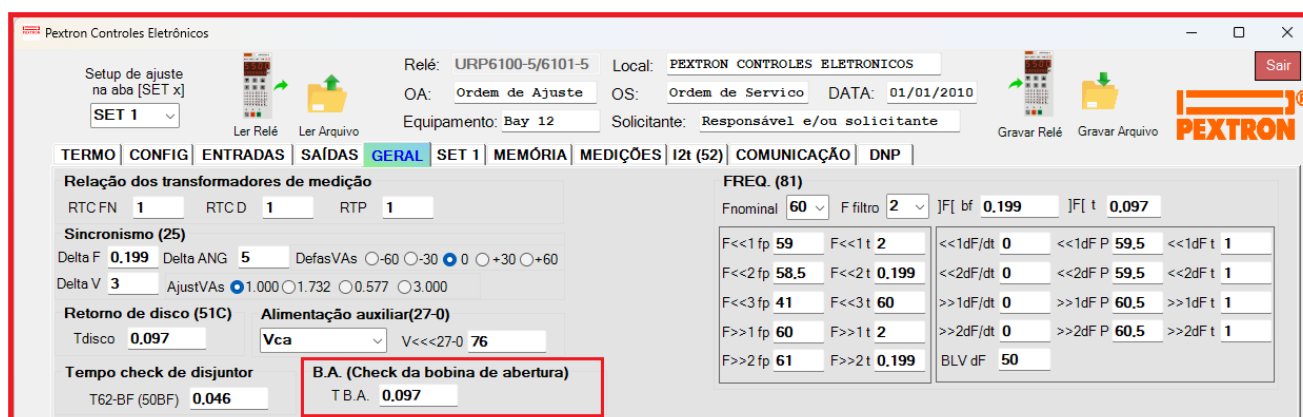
Pextron Controles Eletrônicos

Sair

Setup de ajuste na aba [SET x]
SET 1
Ler Relé
Ler Arquivo
Relé: URP6100-5/6101-5
OA: Ordem de Ajuste
Equipamento: Bay 12
Local: PEXTRON CONTROLES ELETRONICOS
OS: Ordem de Servico
DATA: 01/01/2010
Solicitante: Responsável e/ou solicitante
Gravar Relé
Gravar Arquivo
PEXTRON

TERMO | CONFIG | ENTRADAS | SAÍDAS | GERAL | SET 1 | MEMÓRIA | MEDIÇÕES | I2t (52) | COMUNICAÇÃO | DNP

Relação dos transformadores de medição
RTC FN 1 RTC D 1 RTP 1

Sincronismo (25)
Delta F 0,199 Delta ANG 5 DefasVAs -60 -30 0 +30 +60
Delta V 3 AjustVAs 1.000 1.732 0.577 3.000

Retorno de disco (51C)
Tdisco 0,097

Alimentação auxiliar(27-0)
Vca V<<<27-0 76

Tempo check de disjuntor
T62-BF (50BF) 0,046

B.A. (Check da bobina de abertura)
T B.A. 0,097

FREQ. (81)
Fnominal 60 F filtro 2 ]F[ bf 0,199 ]F[ t 0,097

| F<<1 fp 59 | F<<1 t 2 | <<1dF/dt 0 | <<1dF P 59,5 | <<1dF t 1 |
|---|---|---|---|---|
| F<<2 fp 58,5 | F<<2 t 0,199 | <<2dF/dt 0 | <<2dF P 59,5 | <<2dF t 1 |
| F<<3 fp 41 | F<<3 t 60 | >>1dF/dt 0 | >>1dF P 60,5 | >>1dF t 1 |
| F>>1 fp 60 | F>>1 t 2 | >>2dF/dt 0 | >>2dF P 60,5 | >>2dF t 1 |
| F>>2 fp 61 | F>>2 t 0,199 | BLV dF 50 | | |